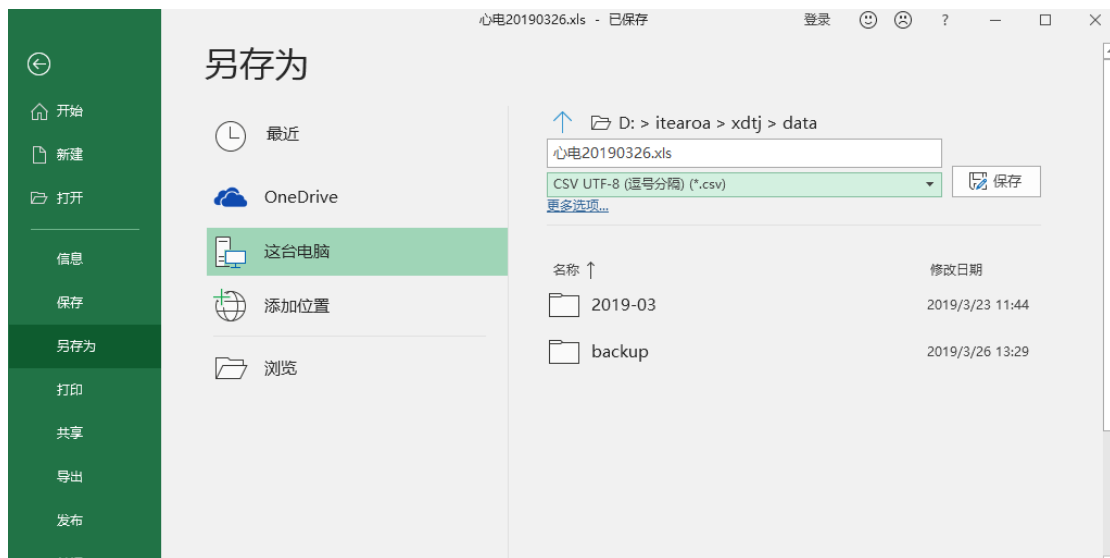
心电20190326.xls - 已保存

登录 ? 

开始

新建

打开

信息

保存

另存为

打印

共享

导出

发布

另存为

最近

OneDrive

这台电脑

添加位置

浏览

D: > itearoa > xdtj > data

心电20190326.xls

CSV UTF-8 (逗号分隔) (*.csv)

保存

更多选项...

| 名称 ↑ | 修改日期 |
|---|---|
| 2019-03 | 2019/3/23 11:44 |
| backup | 2019/3/26 13:29 |